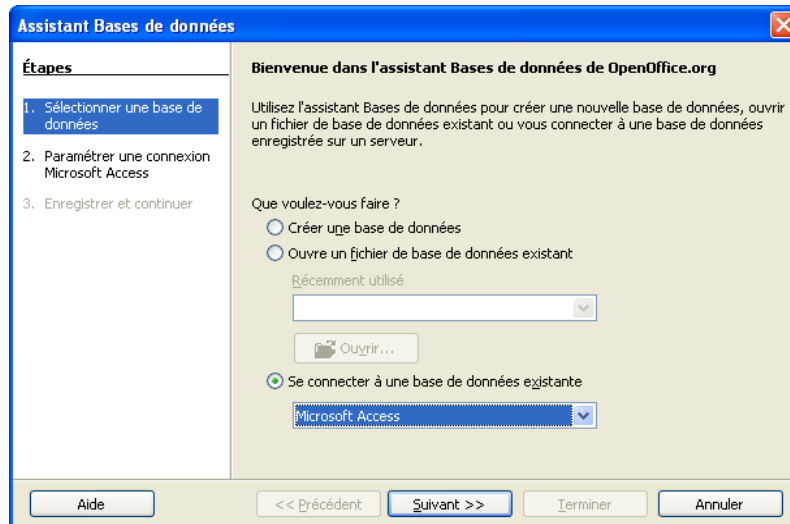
Assistant Bases de données

Étapes

1. Sélectionner une base de données
2. Paramétrer une connexion Microsoft Access
3. Enregistrer et continuer

Bienvenue dans l'assistant Bases de données de OpenOffice.org

Utilisez l'assistant Bases de données pour créer une nouvelle base de données, ouvrir un fichier de base de données existant ou vous connecter à une base de données enregistrée sur un serveur.

Que voulez-vous faire ?

Créer une base de données

Ouvre un fichier de base de données existant

Récemment utilisé

Ouvrir...

Se connecter à une base de données existante

Microsoft Access

Aide

<< Précédent

Suivant >>

Terminer

Annuler